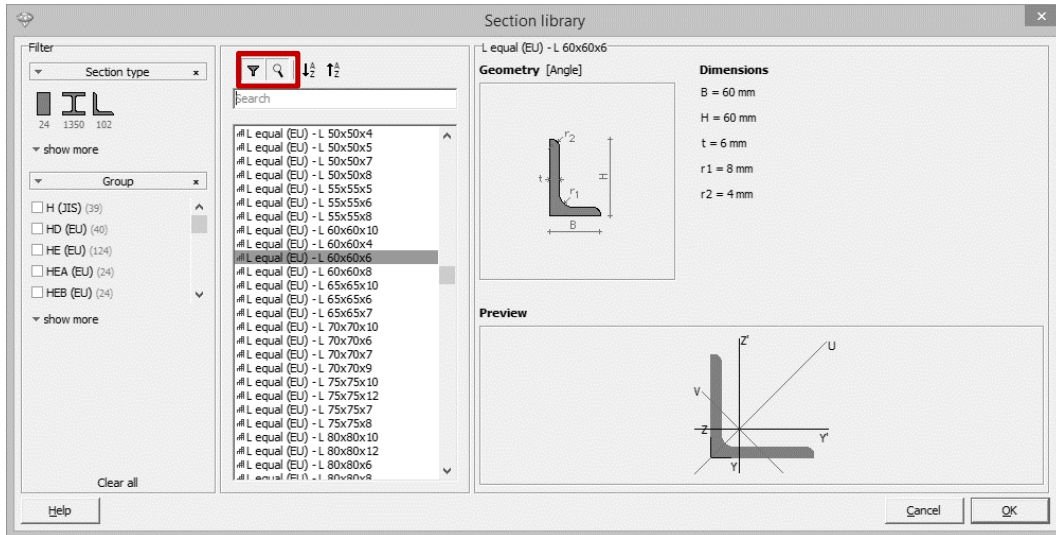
Section library

Filter

Section type

24 1350 102

show more

Group

H (JIS) (39)
HD (EU) (40)
HE (EU) (124)
HEA (EU) (24)
HEB (EU) (24)

show more

Clear all

Search

L equal (EU) - L 50x50x4
L equal (EU) - L 50x50x5
L equal (EU) - L 50x50x7
L equal (EU) - L 50x50x8
L equal (EU) - L 55x55x5
L equal (EU) - L 55x55x6
L equal (EU) - L 55x55x8
L equal (EU) - L 60x60x10
L equal (EU) - L 60x60x4
L equal (EU) - L 60x60x6
L equal (EU) - L 60x60x8
L equal (EU) - L 65x65x10
L equal (EU) - L 65x65x6
L equal (EU) - L 65x65x7
L equal (EU) - L 70x70x10
L equal (EU) - L 70x70x6
L equal (EU) - L 70x70x7
L equal (EU) - L 70x70x9
L equal (EU) - L 75x75x10
L equal (EU) - L 75x75x12
L equal (EU) - L 75x75x7
L equal (EU) - L 75x75x8
L equal (EU) - L 80x80x10
L equal (EU) - L 80x80x12
L equal (EU) - L 80x80x6
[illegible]

L equal (EU) - L 60x60x6

Geometry [Angle]

$r_2$
t
$r_1$
H
B

Dimensions

B = 60 mm
H = 60 mm
t = 6 mm
r1 = 8 mm
r2 = 4 mm

Preview

Z'
U
V
Z
Y'
Y

Help
Cancel
OK